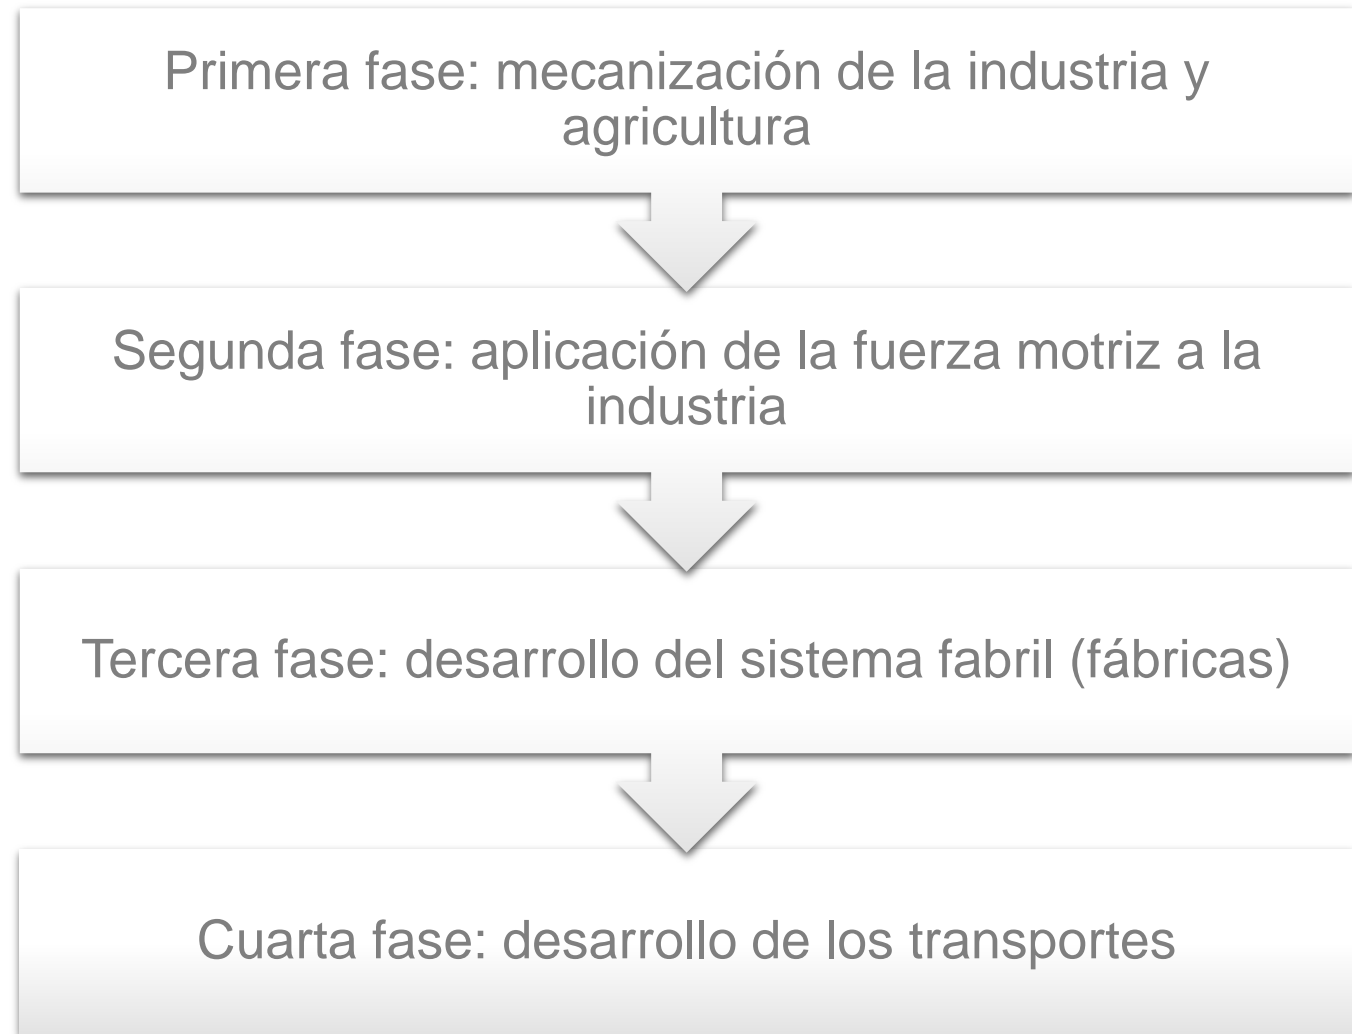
Primera fase: mecanización de la industria y agricultura

Segunda fase: aplicación de la fuerza motriz a la industria

Tercera fase: desarrollo del sistema fabril (fábricas)

Cuarta fase: desarrollo de los transportes